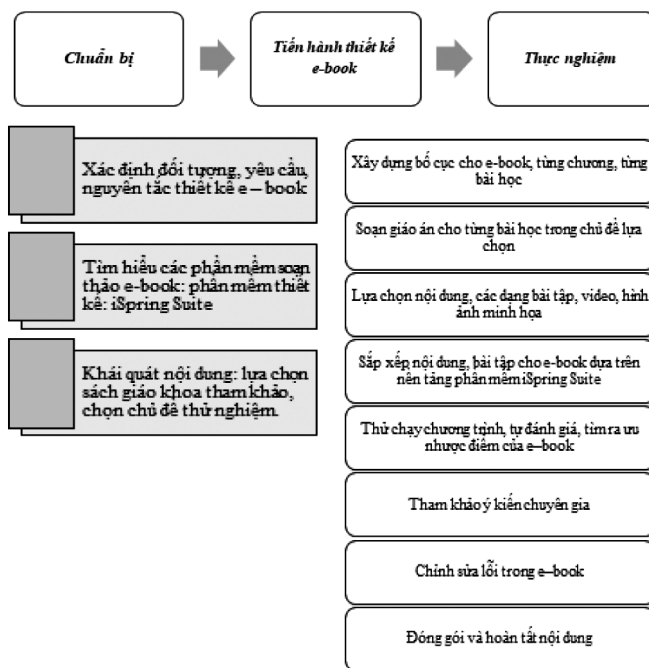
Chuẩn bị

Tiến hành thiết kế e-book

Thực nghiệm

Xác định đối tượng, yêu cầu, nguyên tắc thiết kế e – book

Tìm hiểu các phần mềm soạn thảo e-book: phần mềm thiết kế: iSpring Suite

Khái quát nội dung: lựa chọn sách giáo khoa tham khảo, chọn chủ đề thử nghiệm.

Xây dựng bố cục cho e-book, từng chương, từng bài học

Soạn giáo án cho từng bài học trong chủ đề lựa chọn

Lựa chọn nội dung, các dạng bài tập, video, hình ảnh minh họa

Sắp xếp nội dung, bài tập cho e-book dựa trên nền tảng phần mềm iSpring Suite

Thử chạy chương trình, tự đánh giá, tìm ra ưu nhược điểm của e–book

Tham khảo ý kiến chuyên gia

Chỉnh sửa lỗi trong e–book

Đóng gói và hoàn tất nội dung